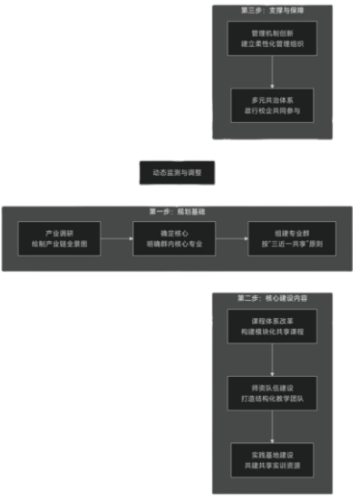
第三步：支撑与保障

管理机制创新
建立柔性化管理组织

多元共治体系
政行校企共同参与

动态监测与调整

第一步：规划基础

产业调研
绘制产业链全景图

确定核心
明确群内核心专业

组建专业群
按"三近一共享"原则

第二步：核心建设内容

课程体系改革
构建模块化共享课程

师资队伍建设
打造结构化教学团队

实践基地建设
共建共享实训资源